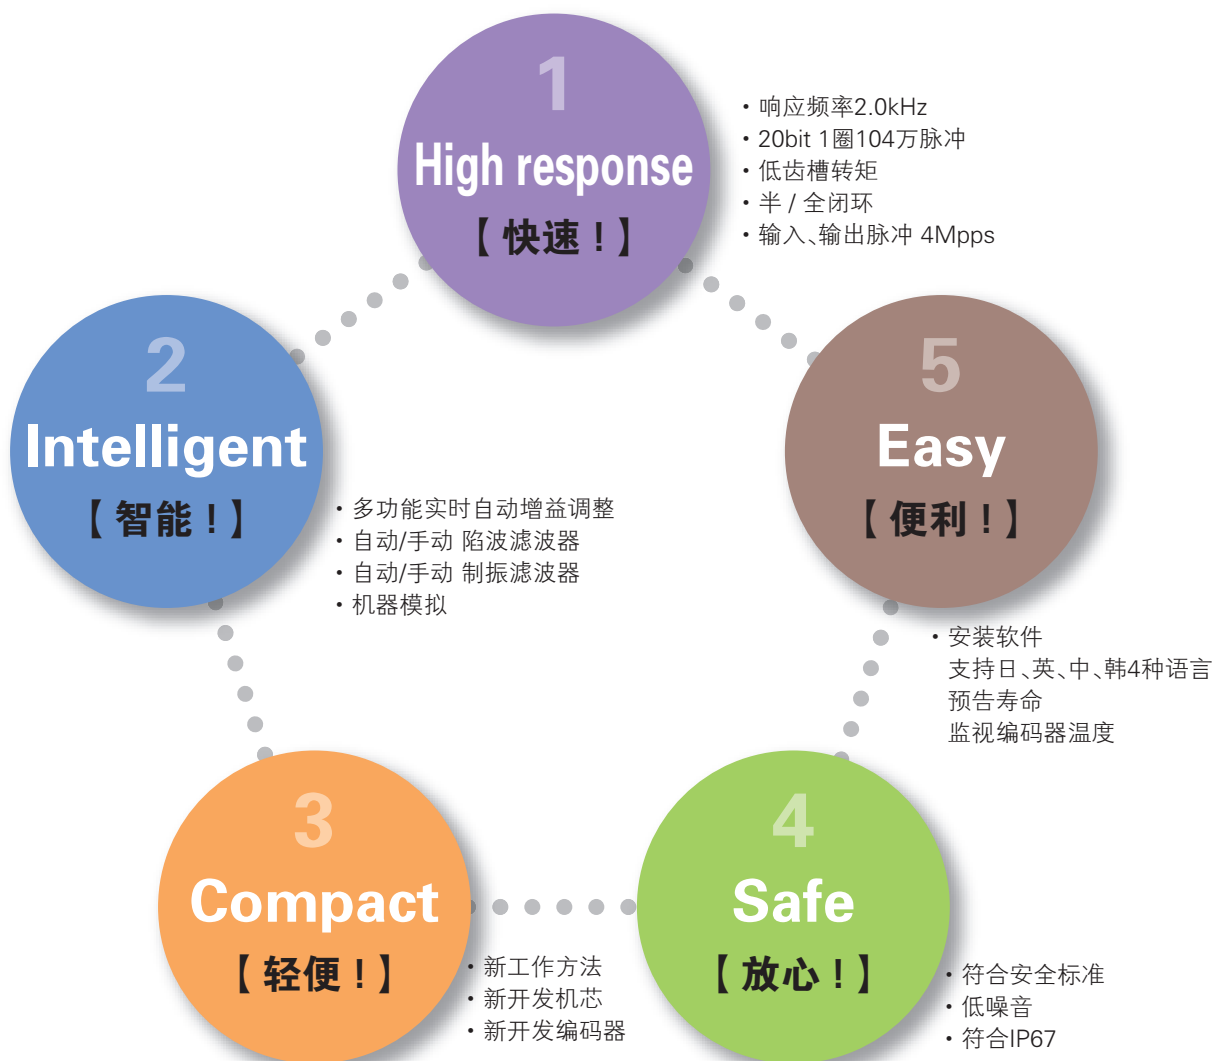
1
High response
【快速！】

・响应频率2.0kHz
・20bit 1圈104万脉冲
・低齿槽转矩
・半 / 全闭环
・输入、输出脉冲 4Mpps

2
Intelligent
【智能！】

・多功能实时自动增益调整
・自动/手动 陷波滤波器
・自动/手动 制振滤波器
・机器模拟

5
Easy
【便利！】

・安装软件
支持日、英、中、韩4种语言
预告寿命
监视编码器温度

3
Compact
【轻便！】

・新工作方法
・新开发机芯
・新开发编码器

4
Safe
【放心！】

・符合安全标准
・低噪音
・符合IP67